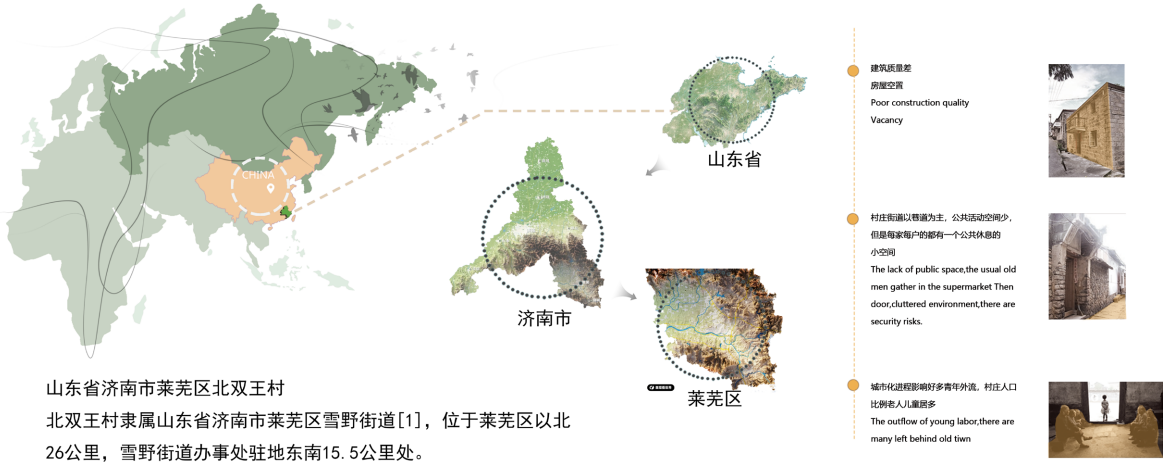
CHINA

山东省

济南市

莱芜区

山东省济南市莱芜区北双王村
北双王村隶属山东省济南市莱芜区雪野街道[1]，位于莱芜区以北26公里，雪野街道办事处驻地东南15.5公里处。

建筑质量差
房屋空置
Poor construction quality
Vacancy

村庄街道以巷道为主，公共活动空间少，但是每家每户的都有一个公共休息的小空间
The lack of public space,the usual old men gather in the supermarket Then door,cluttered environment,there are security risks.

城市化进程影响好多青年外流，村庄人口比例老人儿童居多
The outflow of young labor,there are many left behind old tiwn